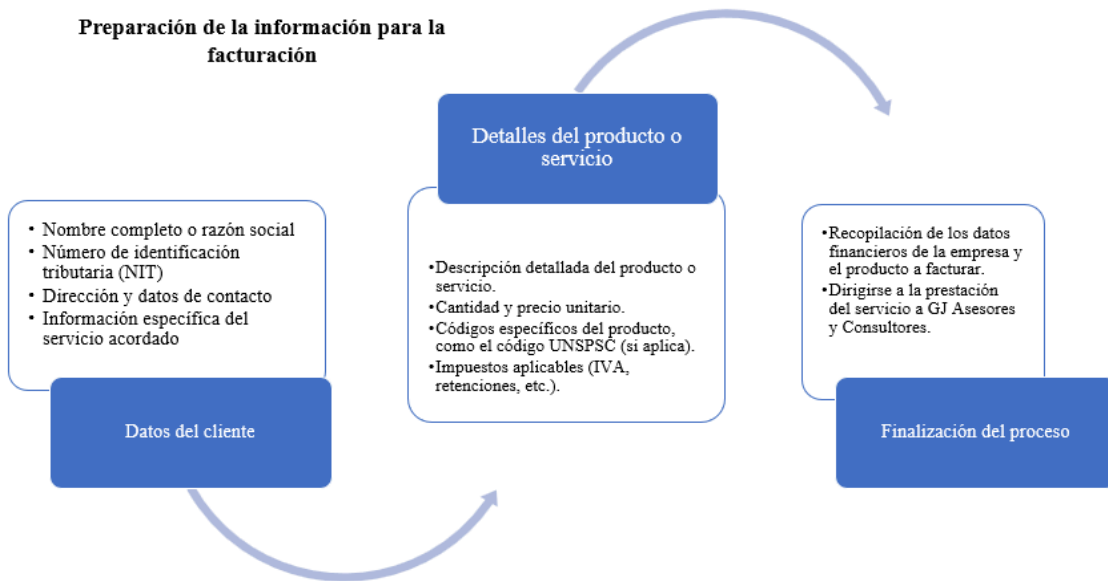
Preparación de la información para la facturación

- Nombre completo o razón social
- Número de identificación tributaria (NIT)
- Dirección y datos de contacto
- Información específica del servicio acordado

Datos del cliente

Detalles del producto o servicio

- Descripción detallada del producto o servicio.
- Cantidad y precio unitario.
- Códigos específicos del producto, como el código UNSPSC (si aplica).
- Impuestos aplicables (IVA, retenciones, etc.).

- Recopilación de los datos financieros de la empresa y el producto a facturar.
- Dirigirse a la prestación del servicio a GJ Asesores y Consultores.

Finalización del proceso